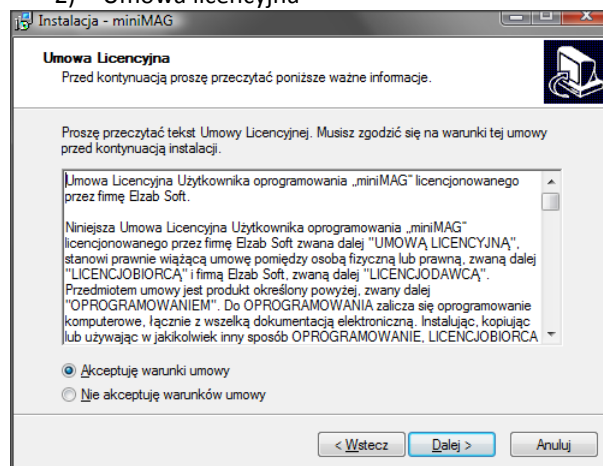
2) Umowa licencyjna

Instalacja - miniMAG

Umowa Licencyjna
Przed kontynuacją proszę przeczytać poniższe ważne informacje.

Proszę przeczytać tekst Umowy Licencyjnej. Musisz zgodzić się na warunki tej umowy przed kontynuacją instalacji.

Umowa Licencyjna Użytkownika oprogramowania „miniMAG" licencjonowanego przez firmę Elzab Soft.

Niniejsza Umowa Licencyjna Użytkownika oprogramowania „miniMAG" licencjonowanego przez firmę Elzab Soft zwana dalej "UMOWĄ LICENCYJNĄ", stanowi prawnie wiążącą umowę pomiędzy osobą fizyczną lub prawną, zwaną dalej "LICENCJOBIORCĄ" i firmą Elzab Soft, zwaną dalej "LICENCJODAWCĄ". Przedmiotem umowy jest produkt określony powyżej, zwany dalej "OPROGRAMOWANIEM". Do OPROGRAMOWANIA zalicza się oprogramowanie komputerowe, łącznie z wszelką dokumentacją elektroniczną. Instalując, kopiując lub używając w jakikolwiek inny sposób OPROGRAMOWANIE, LICENCJOBIORCA

Akceptuję warunki umowy
Nie akceptuję warunków umowy

< Wstecz   Dalej >   Anuluj